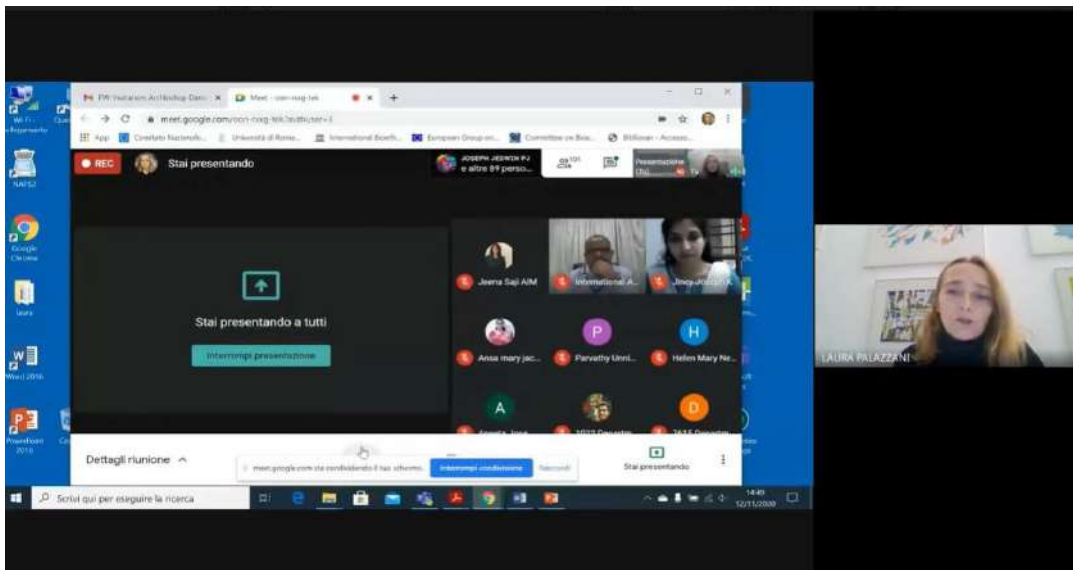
Wi-Fi Fripperneria

NAFS2

Google Chrome

laura

Word 2016

PowerPoint 2016

FW: Invitation Archbishop Dani ×
Meet - oon-nxg-tek ×
+

meet.google.com/oon-nxg-tek?authuser=1

App
Comitato Nazionale...
Università di Roma...
International Bioeth...
European Group on...
Committee on Bio...
BIOEdiver - Accesso...

REC
Stai presentando

JOSEPH JEDWIN PJ e altre 89 perso...

101

Presentazione (Tu)

Stai presentando a tutti

Interrompi presentazione

Jeena Saji AIM
International A...
Jincy Joseph K...
Ansa mary jac...
Parvathy Unni...
Helen Mary Ne...
A
P
H
D

Dettagli riunione ^

meet.google.com sta condividendo il tuo schermo.
Interrompi condivisione
Nascondi

Stai presentando

LAURA PALAZZANI

Scrivi qui per eseguire la ricerca

14:49
12/11/2020